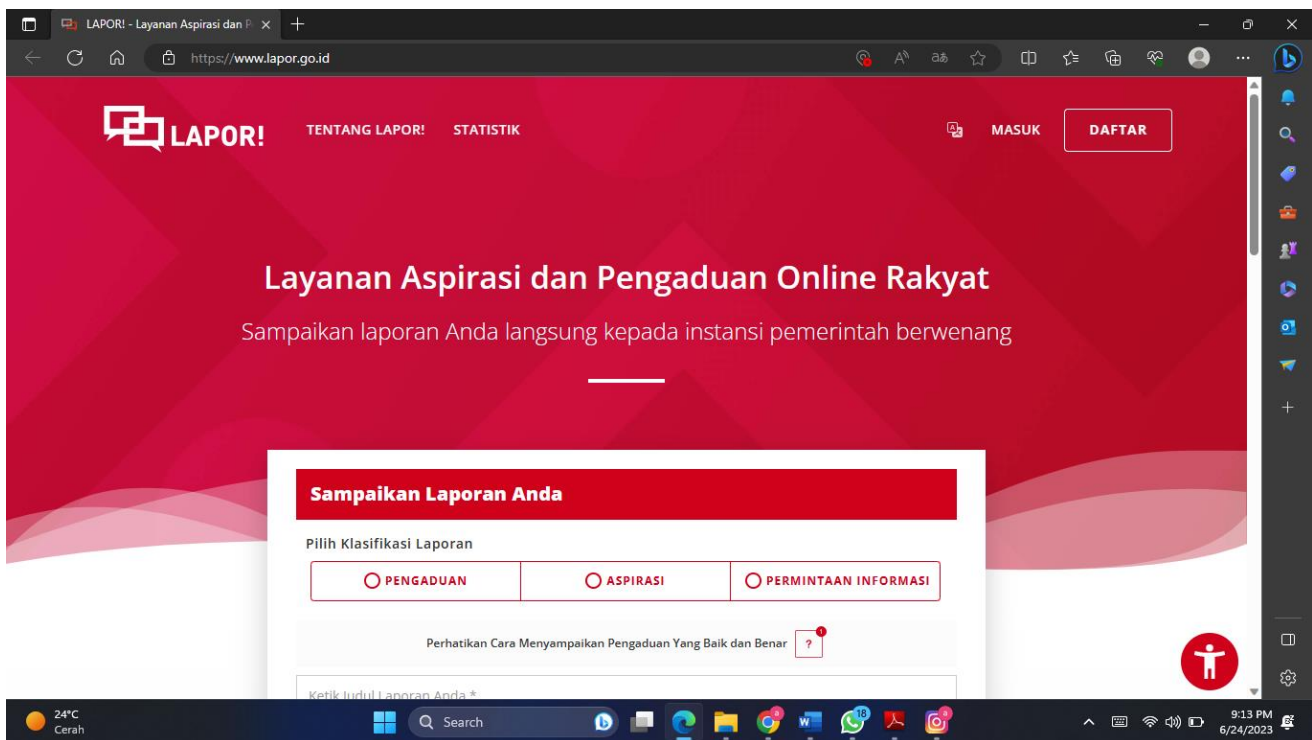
LAPOR! - Layanan Aspirasi dan P ×

https://www.lapor.go.id

LAPOR!

TENTANG LAPOR!

STATISTIK

MASUK

DAFTAR

Layanan Aspirasi dan Pengaduan Online Rakyat

Sampaikan laporan Anda langsung kepada instansi pemerintah berwenang

Sampaikan Laporan Anda

Pilih Klasifikasi Laporan

PENGADUAN

ASPIRASI

PERMINTAAN INFORMASI

Perhatikan Cara Menyampaikan Pengaduan Yang Baik dan Benar

?

Ketik Judul Laporan Anda *

24°C
Cerah

Search

18

9:13 PM
6/24/2023